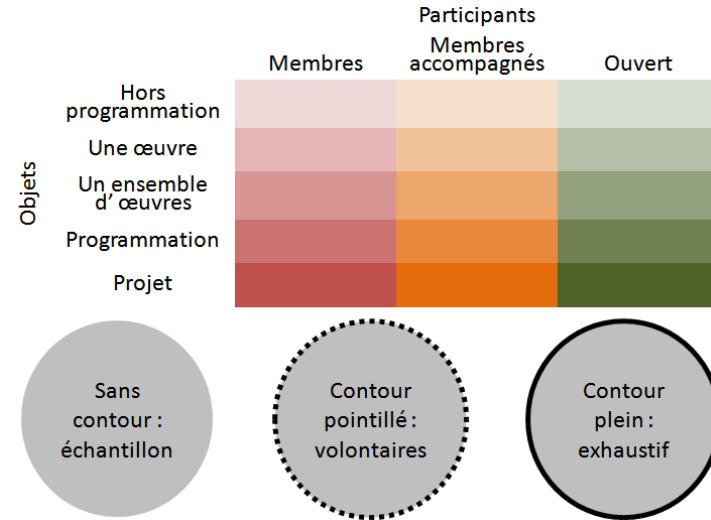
Participants

| | Membres | Membres accompagnés | Ouvert |
|---|---|---|---|
| Hors programmation | | | |
| Une œuvre | | | |
| Un ensemble d' œuvres | | | |
| Programmation | | | |
| Projet | | | |

Objets

Sans contour : échantillon

Contour pointillé : volontaires

Contour plein : exhaustif